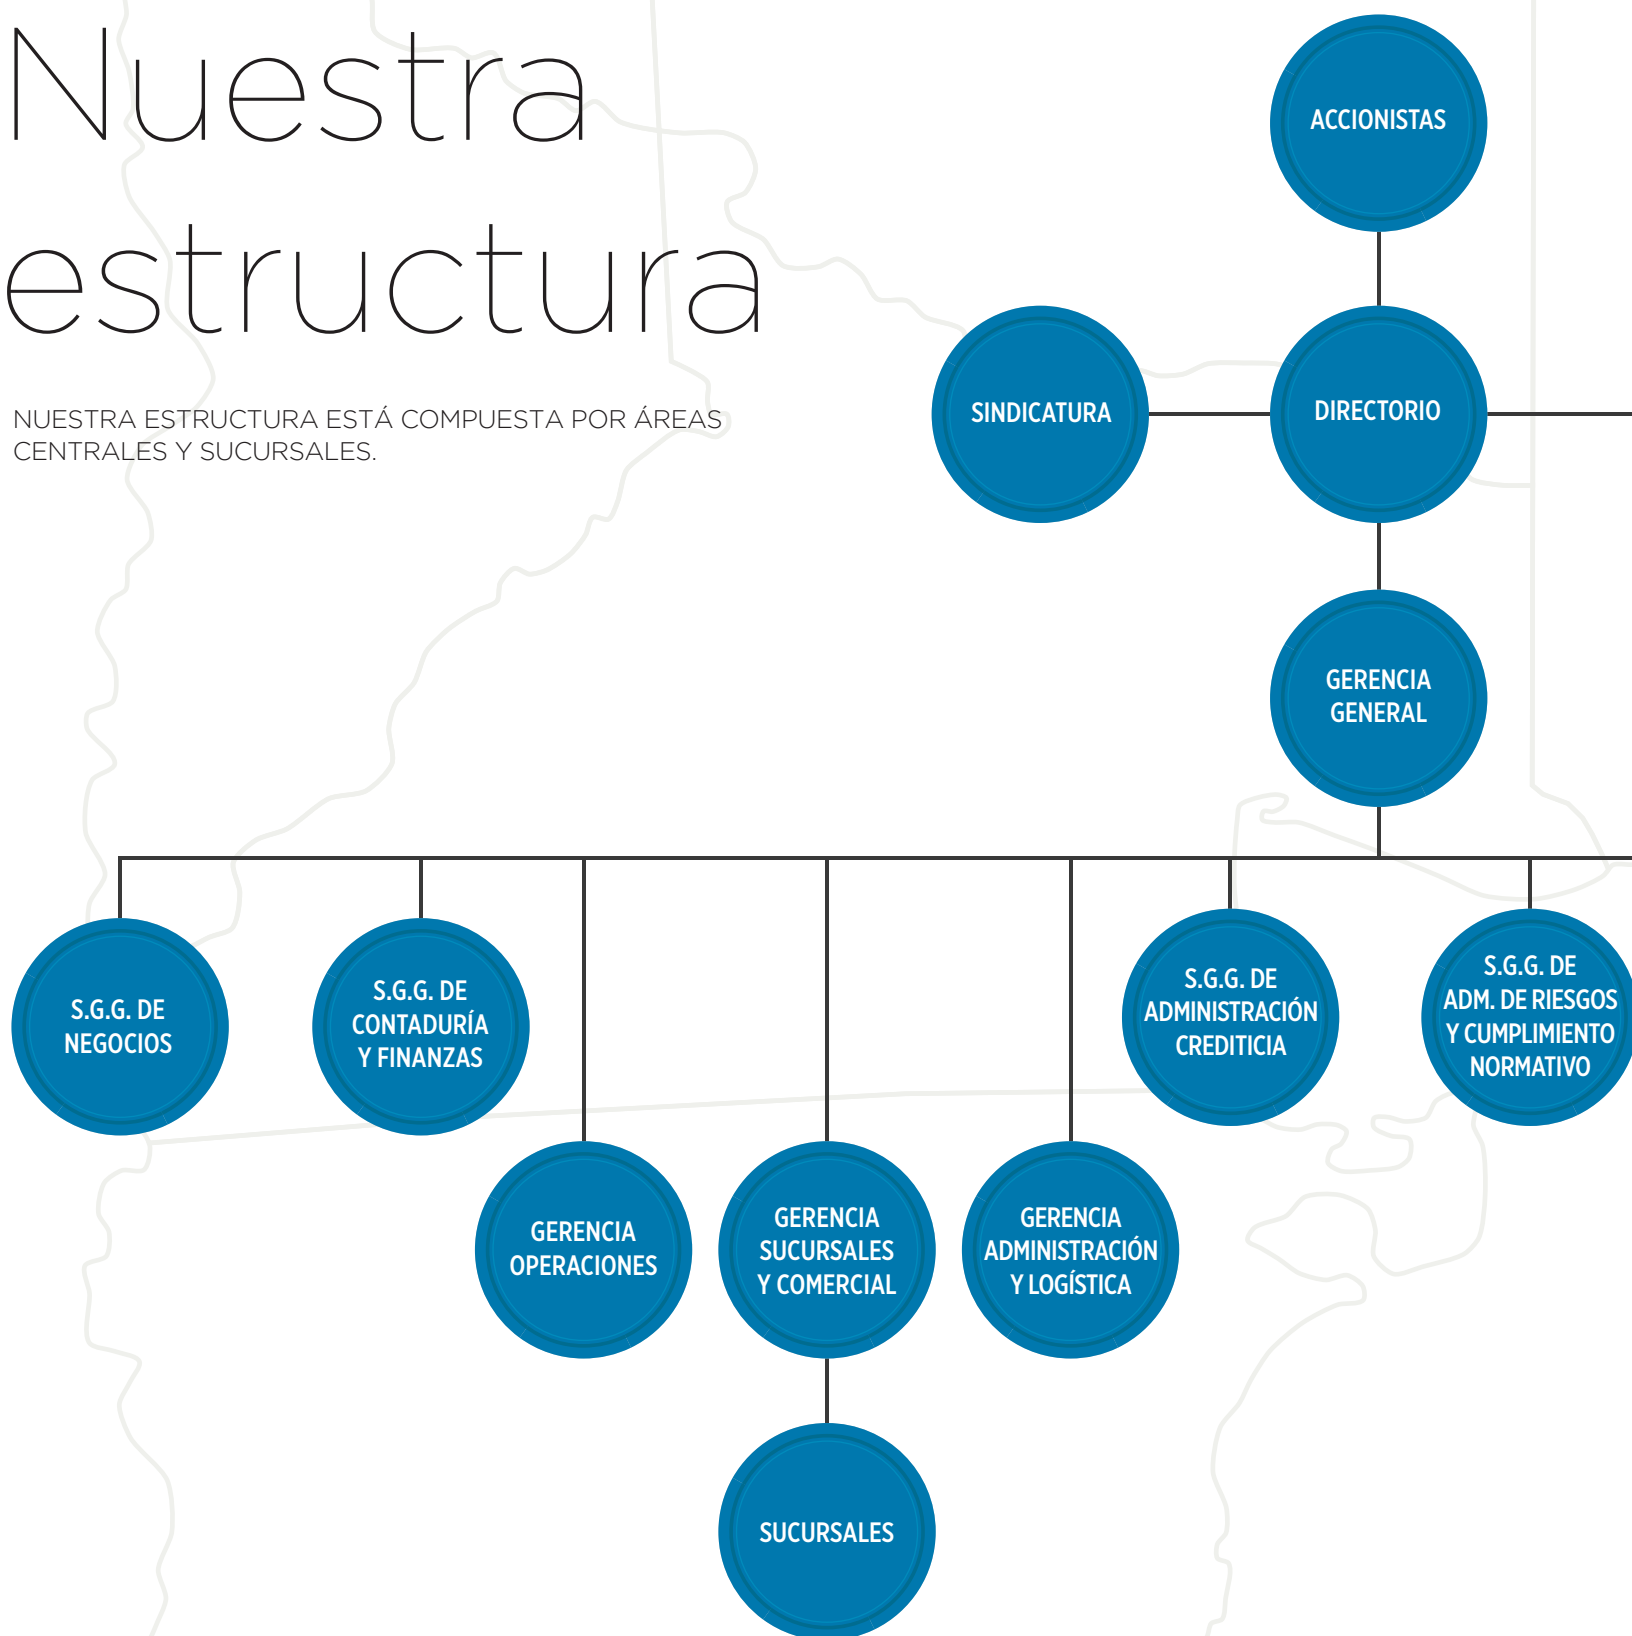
Nuestra estructura

NUESTRA ESTRUCTURA ESTÁ COMPUESTA POR ÁREAS CENTRALES Y SUCURSALES.

ACCIONISTAS

SINDICATURA

DIRECTORIO

GERENCIA GENERAL

S.G.G. DE NEGOCIOS

S.G.G. DE CONTADURÍA Y FINANZAS

S.G.G. DE ADMINISTRACIÓN CREDITICIA

S.G.G. DE ADM. DE RIESGOS Y CUMPLIMIENTO NORMATIVO

GERENCIA OPERACIONES

GERENCIA SUCURSALES Y COMERCIAL

GERENCIA ADMINISTRACIÓN Y LOGÍSTICA

SUCURSALES